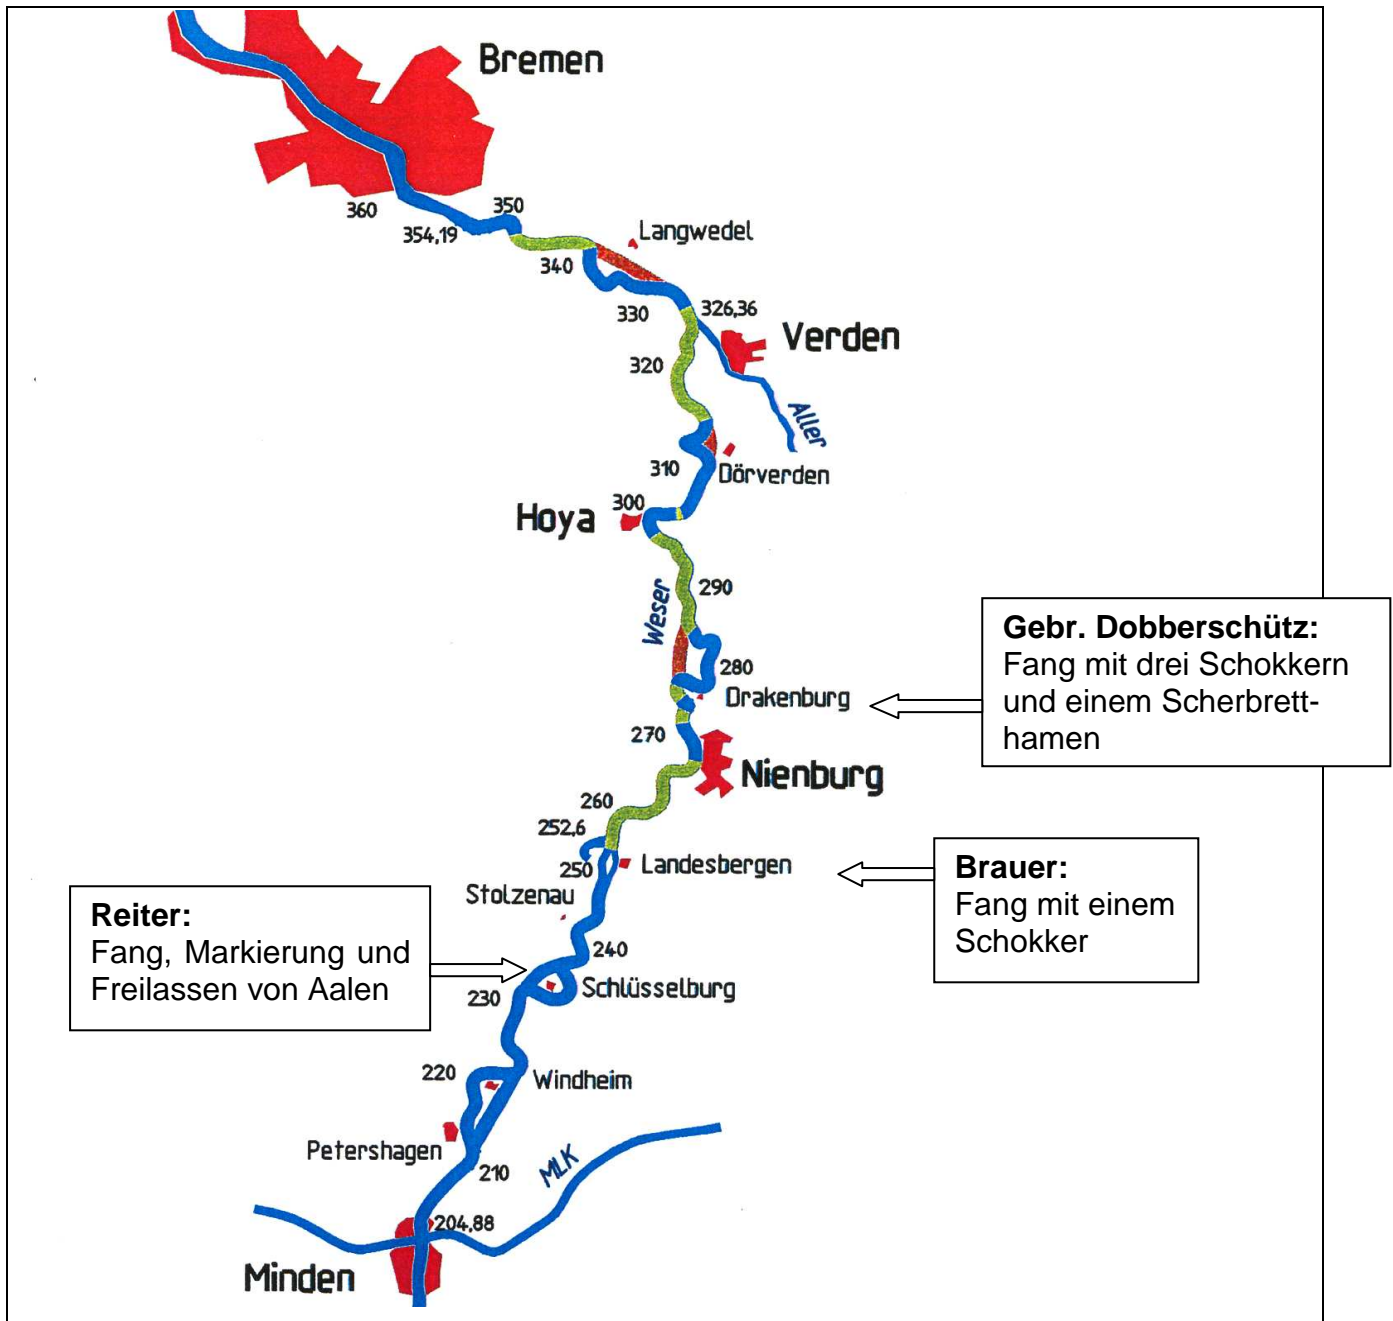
Bremen

360

350

354,19

Langwedel

340

330

326,36

Verden

320

Aller

310

Dörverden

Hoya

300

290

Weser

280

Drakenburg

Gebr. Dobberschütz:
Fang mit drei Schokkern und einem Scherbretthamen

270

Nienburg

260

252,6

250

Landesbergen

Brauer:
Fang mit einem Schokker

Stolzenau

Reiter:
Fang, Markierung und Freilassen von Aalen

240

Schlüsselburg

230

220

Windheim

Petershagen

210

MLK

204,88

Minden